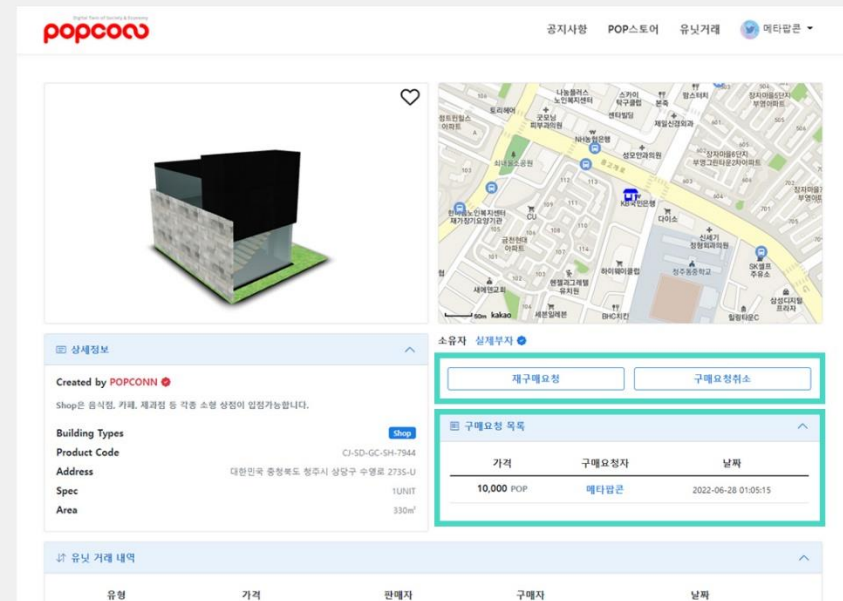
popconn
Digital Twin of Society & Economy

공지사항 POP스토어 유닛거래 메타팝콘

나눔플러스 노인복지센터
스카이 탁구클럽
탑스터디
장지마을1단지 부영아파트
토리헤어
청원푸르지오 아파트
굿모닝 피부과의원
센타빌딩
본죽
제일신경외과
NH농협은행
성모인과의원
장지마을2단지 부영그린타운2차아파트
회래농소공원
농협은행
청원노인복지센터 재가장기요양기관
CU
다이소
장지마을1 부영아
금천한라 아파트
신세기 정형외과의원
하이웨이클럽
청주홍등학교
SK엘프 주유소
새에덴교회
현영과그레엠 유치원
세븐일레븐
BHC치킨
상성디지털 프라자
칠원아C
50m kakao

상세정보
Created by POPCONN
Shop은 음식점, 카페, 제과점 등 각종 소형 상점이 입점가능합니다.
Building Types Shop
Product Code CJ-SD-GC-SH-7944
Address 대한민국 충청북도 청주시 상당구 수영로 273S-U
Spec 1UNIT
Area 330㎡

소유자 실제부자
재구매요청 구매요청취소

구매요청 목록
| 가격 | 구매요청자 | 날짜 |
|---|---|---|
| 10,000 POP | 메타팝콘 | 2022-06-28 01:05:15 |

유닛 거래 내역
| 유형 | 가격 | 판매자 | 구매자 | 날짜 |
|---|---|---|---|---|